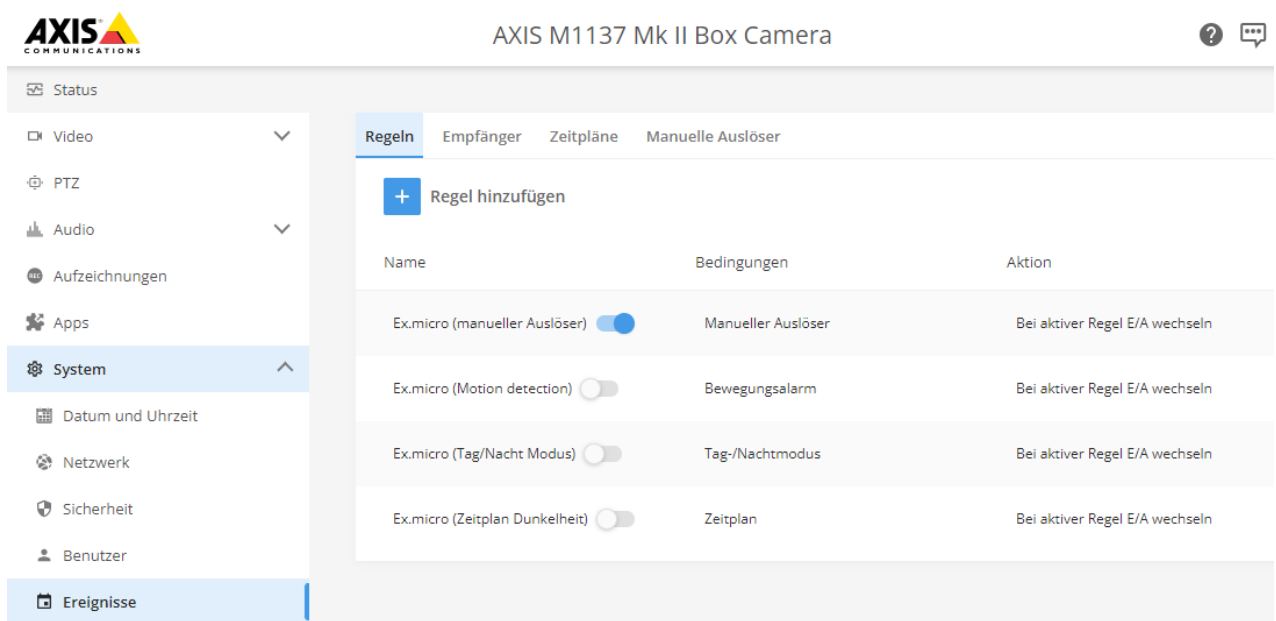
AXIS COMMUNICATIONS

AXIS M1137 Mk II Box Camera

Status
Video
PTZ
Audio
Aufzeichnungen
Apps
System
Datum und Uhrzeit
Netzwerk
Sicherheit
Benutzer
Ereignisse

Regeln Empfänger Zeitpläne Manuelle Auslöser

+ Regel hinzufügen

| Name | Bedingungen | Aktion |
|---|---|---|
| Ex.micro (manueller Auslöser) | Manueller Auslöser | Bei aktiver Regel E/A wechseln |
| Ex.micro (Motion detection) | Bewegungsalarm | Bei aktiver Regel E/A wechseln |
| Ex.micro (Tag/Nacht Modus) | Tag-/Nachtmodus | Bei aktiver Regel E/A wechseln |
| Ex.micro (Zeitplan Dunkelheit) | Zeitplan | Bei aktiver Regel E/A wechseln |